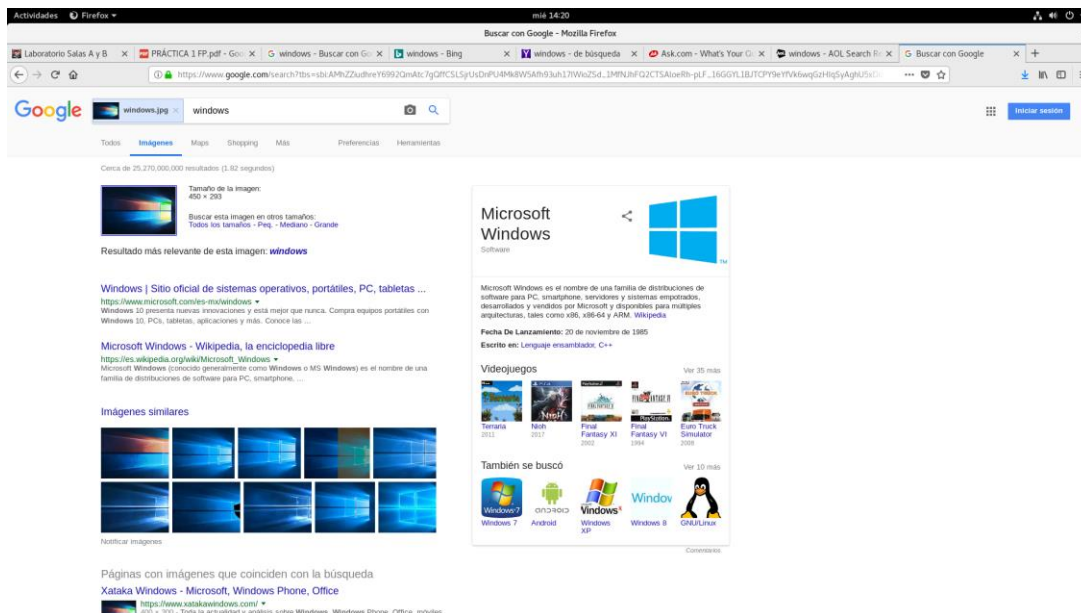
Actividades Firefox ▾
mié 14:20
Buscar con Google - Mozilla Firefox

Laboratorio Salas A y B × | PRÁCTICA 1 FP.pdf - Goo × | windows - Buscar con Go × | windows - Bing × | windows - de búsqueda × | Ask.com - What's Your Q × | windows - AOL Search R × | Buscar con Google × | +

https://www.google.com/search?tbs=sbi:AMhZZiudhreY6992QmAtc7gQffCSLSjrUsDnPU4Mk8W5Afh93uh17tWisZSd...1MfNJhFQ2CTSAloeRh-pLF...16GGYL1BJTCPY9eYfVk6wqGzHIqSyAghU5x

Google windows.jpg × windows
Iniciar sesión

Todos Imágenes Maps Shopping Más Preferencias Herramientas

Cerca de 25.270.000.000 resultados (1,82 segundos)

Tamaño de la imagen:
450 × 293

Buscar esta imagen en otros tamaños:
Todos los tamaños - Peq. - Mediano - Grande

Resultado más relevante de esta imagen: windows

Windows | Sitio oficial de sistemas operativos, portátiles, PC, tabletas ...
https://www.microsoft.com/es-mx/windows ▾
Windows 10 presenta nuevas innovaciones y está mejor que nunca. Compra equipos portátiles con Windows 10, PCs, tabletas, aplicaciones y más. Conoce las ...

Microsoft Windows - Wikipedia, la enciclopedia libre
https://es.wikipedia.org/wiki/Microsoft_Windows ▾
Microsoft Windows (conocido generalmente como Windows o MS Windows) es el nombre de una familia de distribuciones de software para PC, smartphone, ...

Imágenes similares

Notificar imágenes

Páginas con imágenes que coinciden con la búsqueda
Xataka Windows - Microsoft, Windows Phone, Office
https://www.xatakawindows.com/ ▾

Microsoft Windows
Software

Microsoft Windows es el nombre de una familia de distribuciones de software para PC, smartphone, servidores y sistemas empotrados, desarrollados y vendidos por Microsoft y disponibles para múltiples arquitecturas, tales como x86, x86-64 y ARM. Wikipedia

Fecha De Lanzamiento: 20 de noviembre de 1985

Escrito en: Lenguaje ensamblador, C++

Videojuegos
Ver 35 más
Terraria 2011
Nioh 2017
Final Fantasy XI 2002
Final Fantasy VI 1994
Euro Truck Simulator 2008

También se buscó
Ver 10 más
Windows 7
Android
Windows XP
Windows 8
GNU/Linux

Comentarios